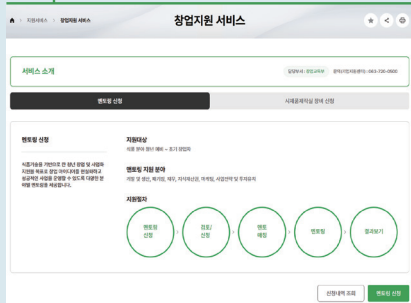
지원서비스 > 창업지원 서비스

창업지원 서비스

서비스 소개

담당부서 : 창업교육과 문의(이용문의) : 063-720-0600

멘토링 신청

시제품제작실 참여 신청

멘토링 신청

식품기술을 기반으로 한 청년 창업 및 사업화 지원을 목표로 창업 아이디어를 현실화하고 성공적인 사업을 운영할 수 있도록 다양한 분야별 멘토링을 제공합니다.

지원대상

식품 분야 예비 창업자 ~ 초기 창업자

멘토링 지원 분야

기업 및 생산, 특허권, 재무, 지식재산권, 마케팅, 사업전략 및 투자유치

지원절차

멘토링 신청

검토/선정

멘토 매칭

멘토링

결과보기

신청내역 조회

멘토링 신청